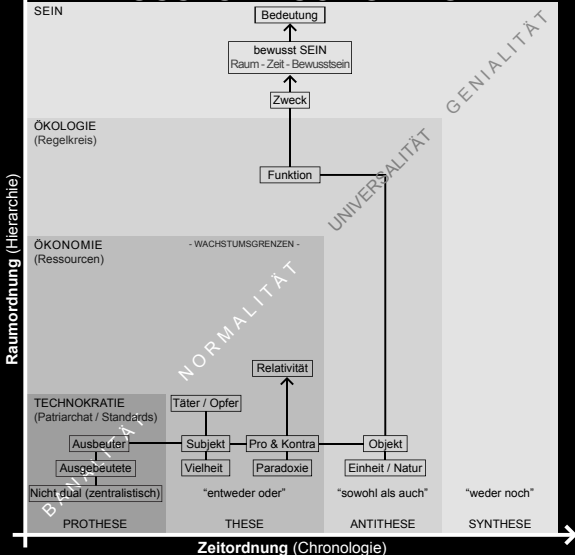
SEIN

Bedeutung

bewusst SEIN
Raum - Zeit - Bewusstsein

Zweck

GENIALITÄT

ÖKOLOGIE
(Regelkreis)

Funktion

UNIVERSALITÄT

ÖKONOMIE
(Ressourcen)

- WACHSTUMSGRENZEN -

NORMALITÄT

Relativität

TECHNOKRATIE
(Patriarchat / Standards)

Täter / Opfer

Ausbeuter

Subjekt

Pro & Kontra

Objekt

Ausgebeutete

Vielheit

Paradoxie

Einheit / Natur

BANALITÄT

Nicht dual (zentralistisch)

"entweder oder"

"sowohl als auch"

"weder noch"

PROTHESE

THESE

ANTITHESE

SYNTHESE

Raumordnung (Hierarchie)

Zeitordnung (Chronologie)